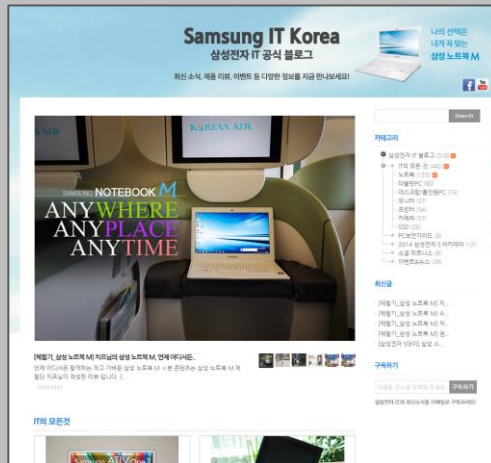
Samsung IT Korea
삼성전자 IT 공식 블로그

최신 소식, 제품 리뷰, 이벤트 등 다양한 정보를 지금 만나보세요!

나의 선택은 내게 꼭 맞는 삼성 노트북 M

Search

카테고리

KOREAN AIR

SAMSUNG NOTEBOOK M
ANYWHERE
ANYPLACE
ANYTIME

[체험기_삼성 노트북 M] 치프님의 삼성 노트북 M, 언제 어디서든..

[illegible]

최신글

[체험기_삼성 노트북 M] 치...
[체험기_삼성 노트북 M] 수...
[체험기_삼성 노트북 M] 치...
[체험기_삼성 노트북 M] 치...
[체험기_삼성 노트북 M] 옥...

구독하기

구독하기

IT의 모든것

Samsung ATIV One